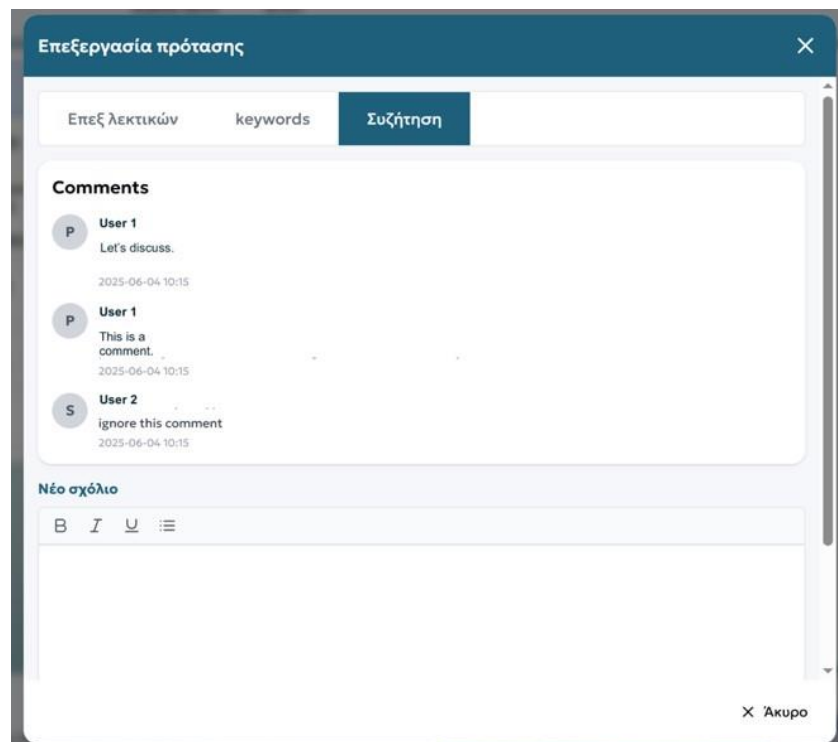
Επεξεργασία πρότασης
×

Επεξ λεκτικών
keywords
Συζήτηση

Comments

P
User 1
Let's discuss.
2025-06-04 10:15

P
User 1
This is a comment.
2025-06-04 10:15

S
User 2
ignore this comment
2025-06-04 10:15

Νέο σχόλιο

B I U ≡

× Άκυρο